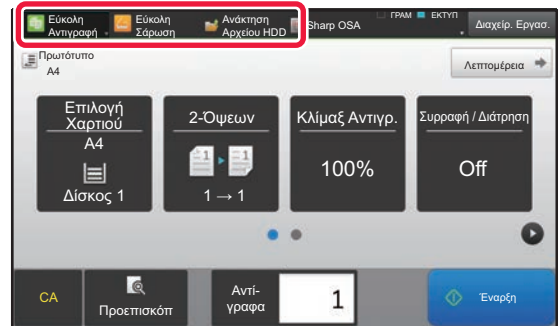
Εύκολη Αντιγραφή
Εύκολη Σάρωση
Ανάκτηση Αρχείου HDD
Sharp OSA
ΓΡΑΜ
ΕΚΤΥΠ
Διαχείρ. Εργασ.

Πρωτότυπο
A4

Λεπτομέρεια

Επιλογή Χαρτιού
A4
Δίσκος 1

2-Όψεων
1 → 1

Κλίμας Αντιγρ.
100%

Συρραφή / Διάτρηση
Off

CA
Προεπισκόπ
Αντί-γραφα
1
Έναρξη